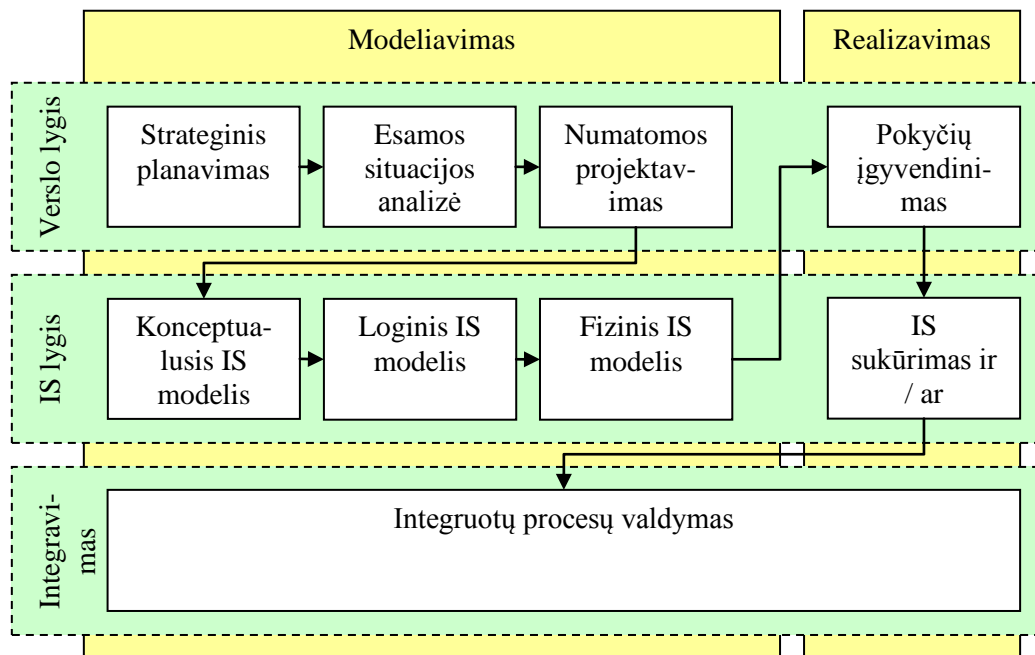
Modeliavimas

Realizavimas

Verslo lygis

Strateginis planavimas

Esamos situacijos analizė

Numatomos projektavimas

Pokyčių įgyvendinimas

IS lygis

Konceptualusis IS modelis

Loginis IS modelis

Fizinis IS modelis

IS sukūrimas ir / ar

Integravimas

Integruotų procesų valdymas